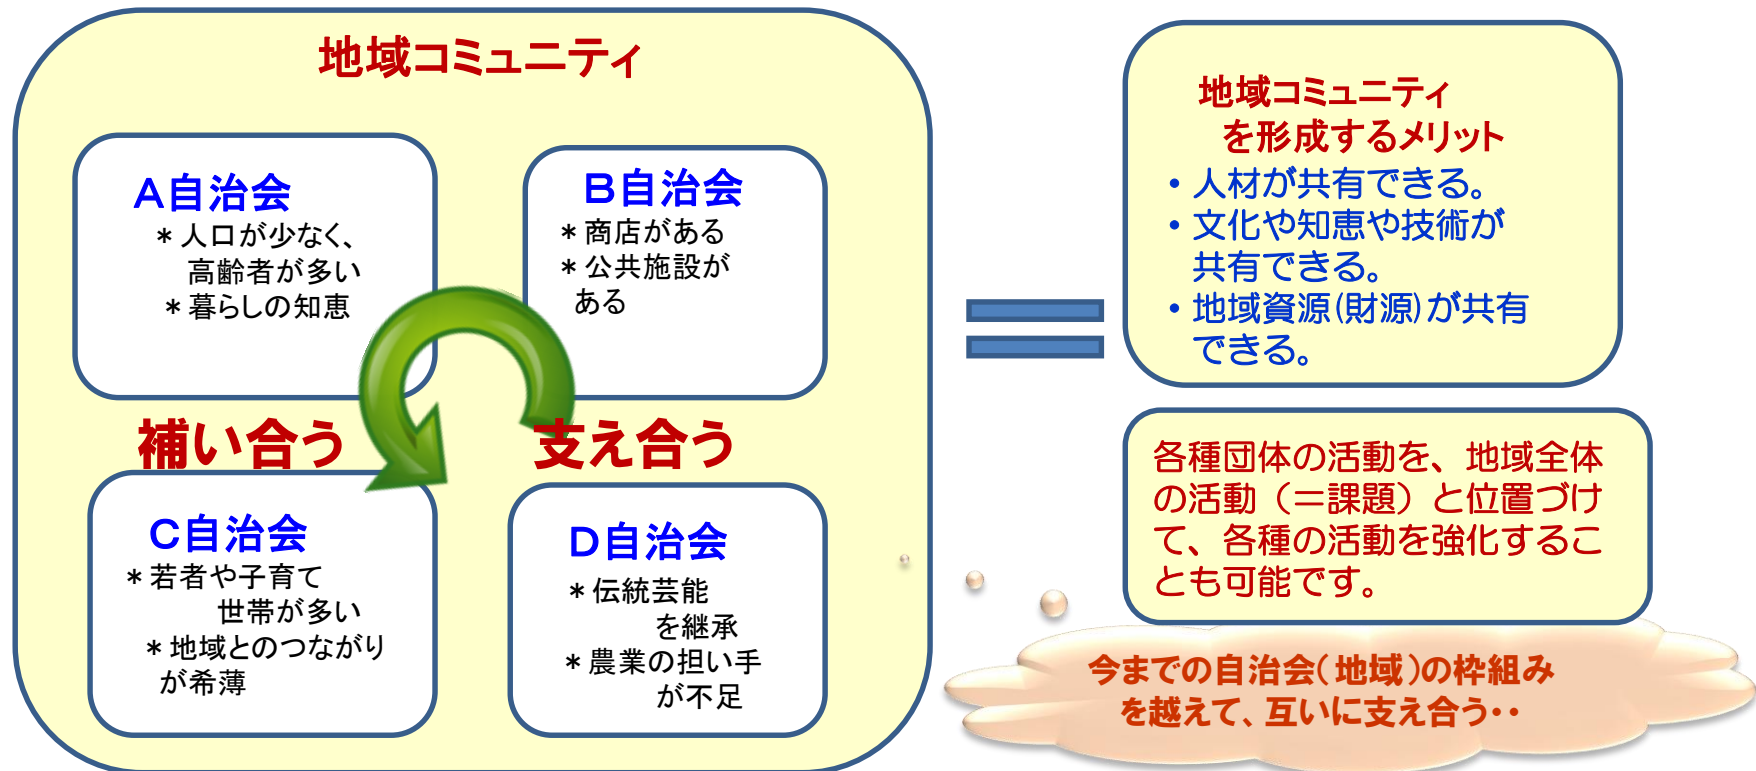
地域コミュニティ

A自治会
＊人口が少なく、高齢者が多い
＊暮らしの知恵

B自治会
＊商店がある
＊公共施設がある

補い合う

支え合う

C自治会
＊若者や子育て世帯が多い
＊地域とのつながりが希薄

D自治会
＊伝統芸能を継承
＊農業の担い手が不足

地域コミュニティを形成するメリット
・人材が共有できる。
・文化や知恵や技術が共有できる。
・地域資源(財源)が共有できる。

各種団体の活動を、地域全体の活動（＝課題）と位置づけて、各種の活動を強化することも可能です。

今までの自治会(地域)の枠組みを越えて、互いに支え合う・・